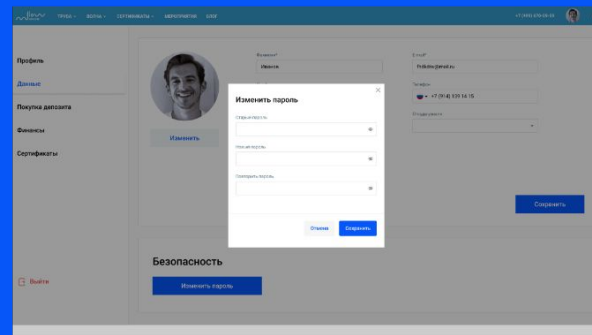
ТРУБА ▾ ВОЛНЫ ▾ СЕРТИФИКАТЫ ▾ МЕРОПРИЯТИЯ БЛОГ

+7 (999) 678-09-06

Профиль
Данные
Покупка депозита
Финансы
Сертификаты

Изменить

Фамилия*
Иванов

E-mail*
Prifkdev@mail.ru

Телефон
+7 (914) 939 14 15

Отделение
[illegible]

Сохранить

Изменить пароль

Старый пароль

Новый пароль

Повторить пароль

Отмена
Сохранить

Безопасность

Изменить пароль

Выйти